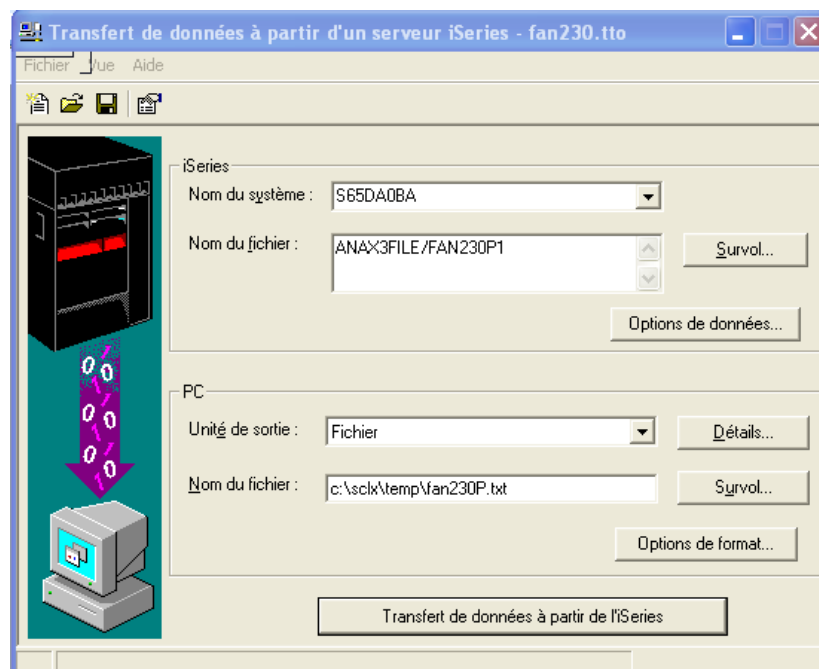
Transfert de données à partir d'un serveur iSeries - fan230.tto

Fichier Vue Aide

iSeries

Nom du système : S65DA0BA

Nom du fichier : ANAX3FILE/FAN230P1

Survol...

Options de données...

PC

Unité de sortie : Fichier

Détails...

Nom du fichier : c:\sclx\temp\fan230P.txt

Survol...

Options de format...

Transfert de données à partir de l'iSeries